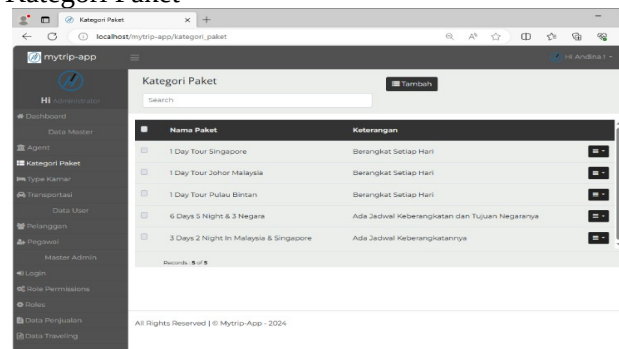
Kategori Paket

Kategori Paket

localhost/mytrip-app/kategori_paket

mytrip-app

Hi Andina I

Hi Administrator

Dashboard

Data Master

Agent

Kategori Paket

Type Kamar

Transportasi

Data User

Pelanggan

Pegawai

Master Admin

Login

Role Permissions

Roles

Data Penjualan

Data Traveling

Kategori Paket

Tambah

Search

| | Nama Paket | Keterangan | |
|---|---|---|---|
| | 1 Day Tour Singapore | Berangkat Setiap Hari | |
| | 1 Day Tour Johor Malaysia | Berangkat Setiap Hari | |
| | 1 Day Tour Pulau Bintan | Berangkat Setiap Hari | |
| | 6 Days 5 Night & 3 Negara | Ada Jadwal Keberangkatan dan Tujuan Negaranya | |
| | 3 Days 2 Night In Malaysia & Singapore | Ada Jadwal Keberangkatannya | |

Records: 5 of 5

All Rights Reserved | © Mytrip-App - 2024